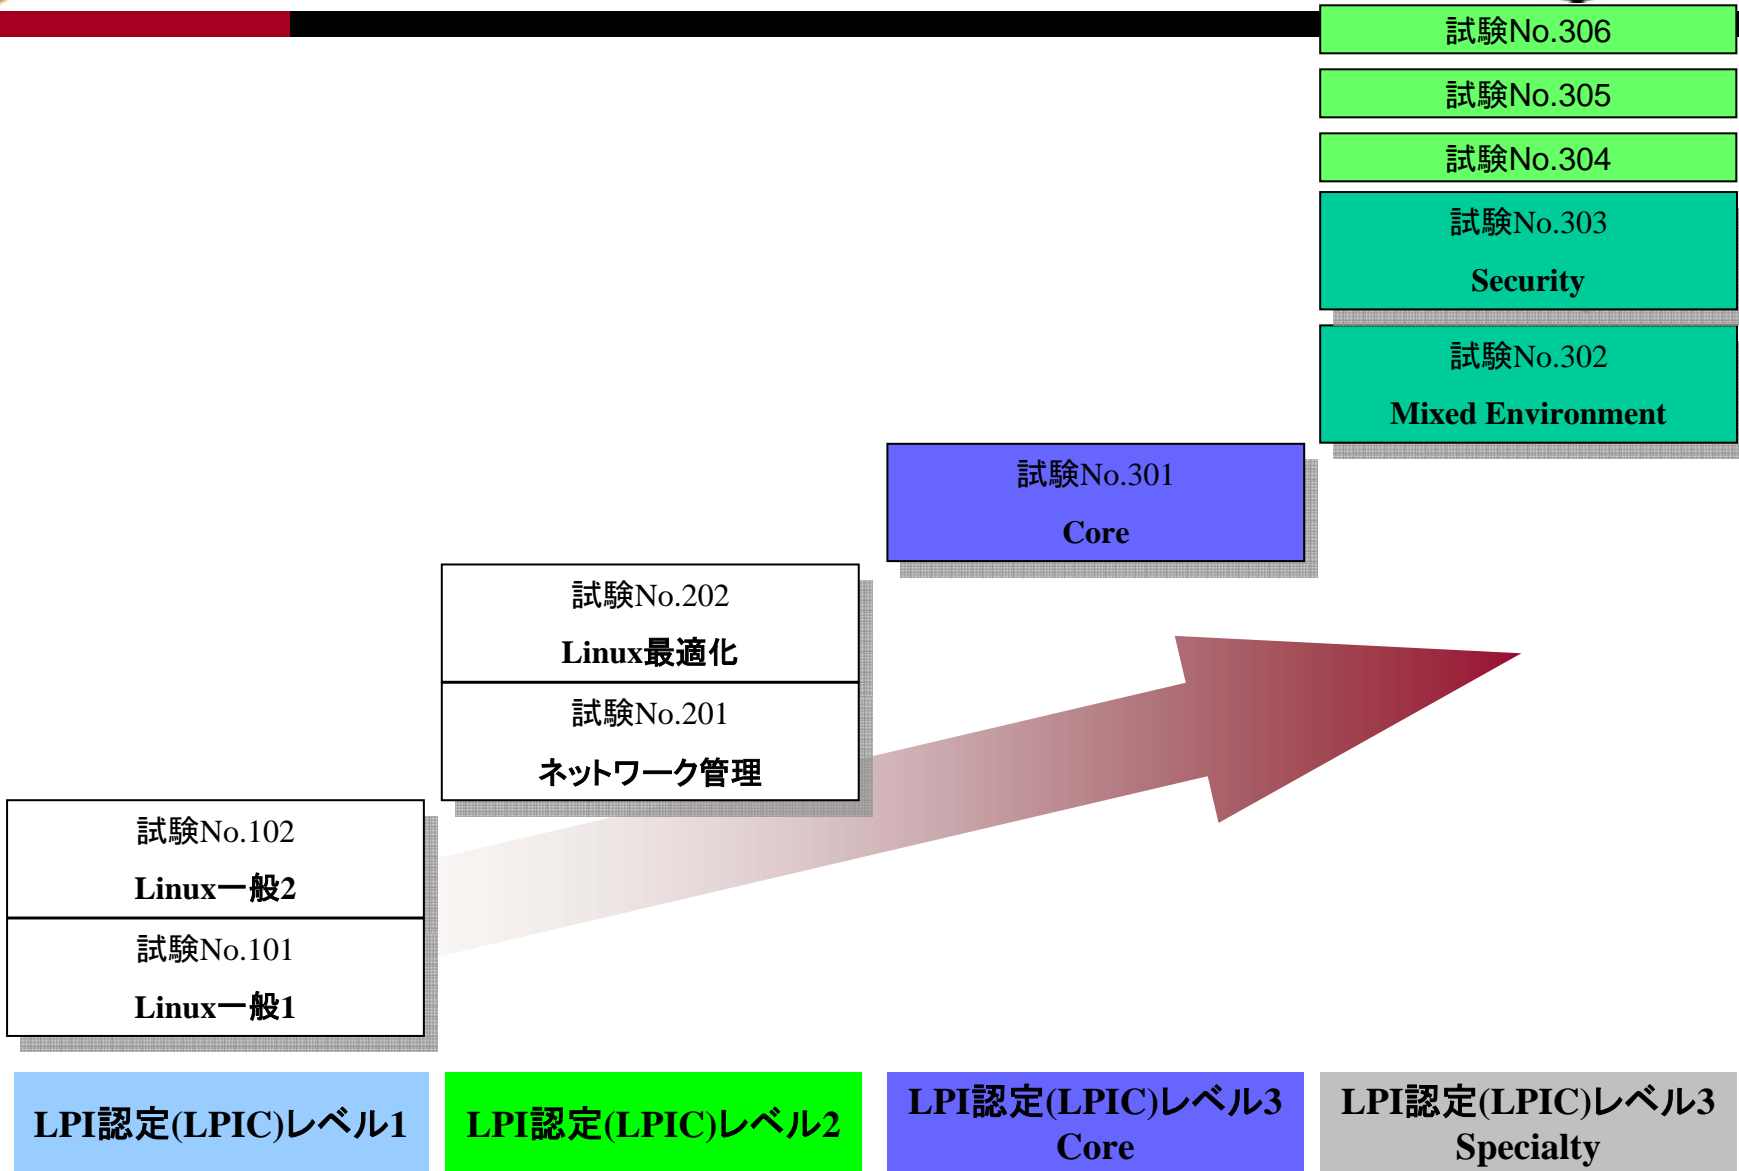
試験No.306

試験No.305

試験No.304

試験No.303
Security

試験No.302
Mixed Environment

試験No.301
Core

試験No.202
Linux最適化

試験No.201
ネットワーク管理

試験No.102
Linux一般2

試験No.101
Linux一般1

LPI認定(LPIC)レベル1

LPI認定(LPIC)レベル2

LPI認定(LPIC)レベル3
Core

LPI認定(LPIC)レベル3
Specialty